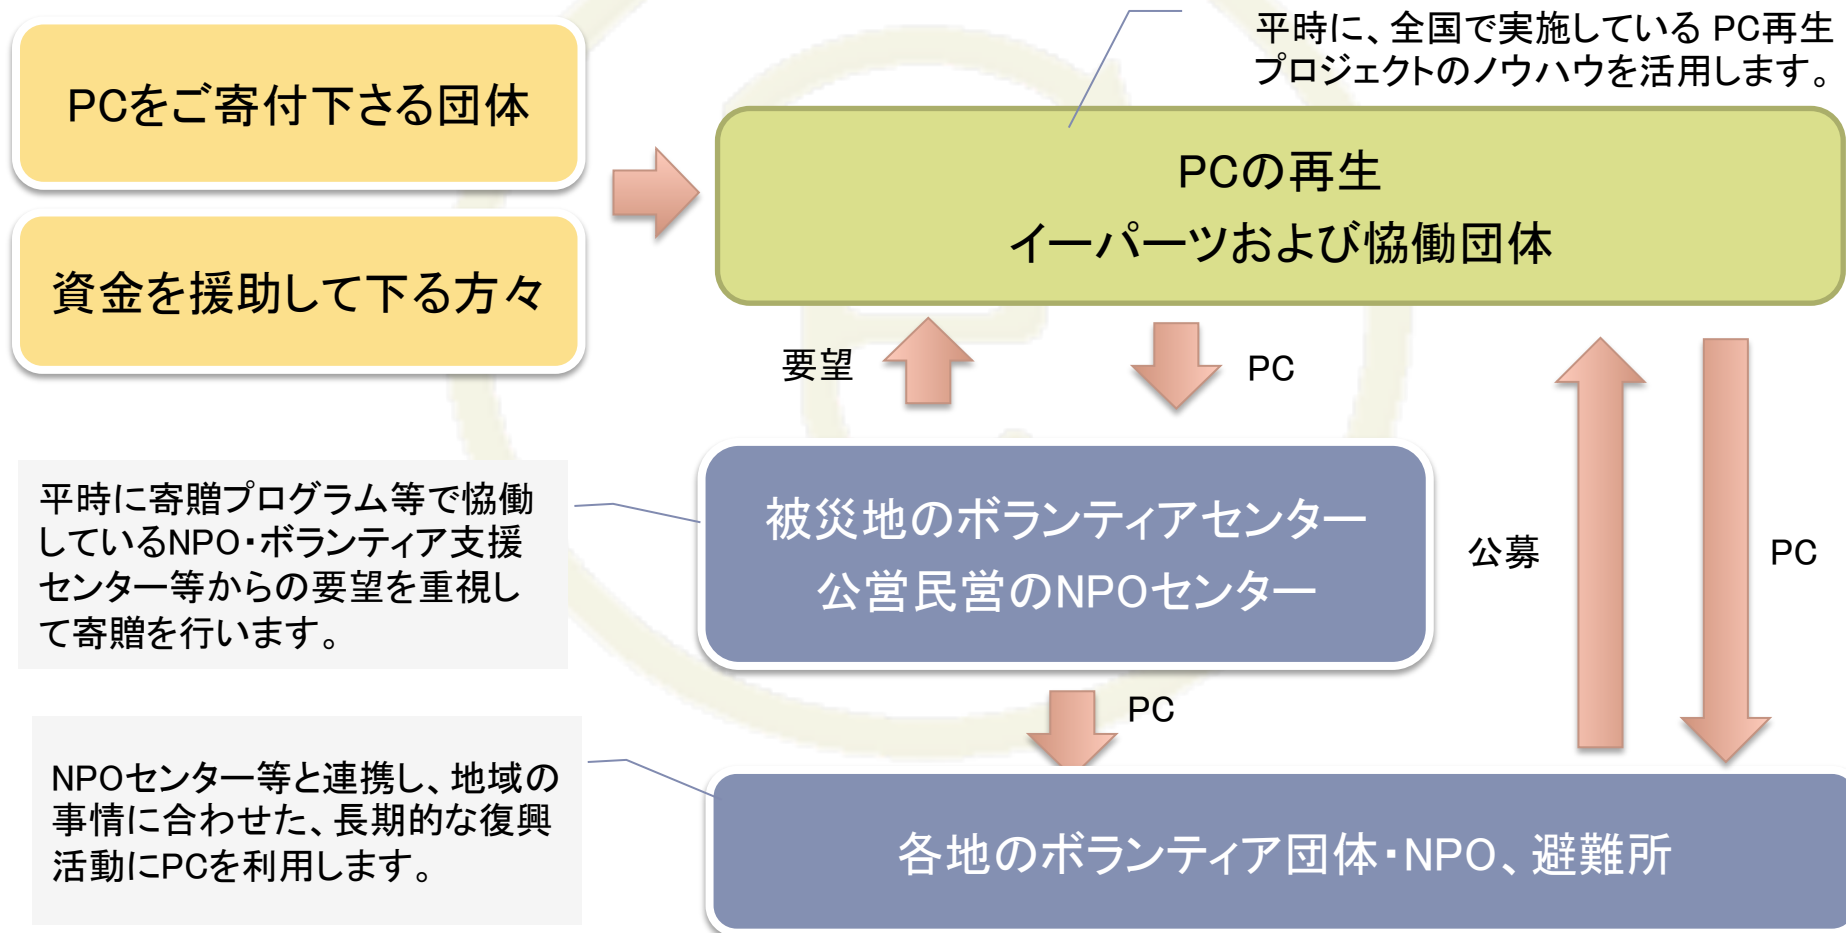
PCをご寄付下さる団体

資金を援助して下る方々

平時に、全国で実施している PC再生プロジェクトのノウハウを活用します。

PCの再生
イーパーツおよび協働団体

要望

PC

平時に寄贈プログラム等で協働しているNPO・ボランティア支援センター等からの要望を重視して寄贈を行います。

被災地のボランティアセンター
公営民営のNPOセンター

公募

PC

PC

NPOセンター等と連携し、地域の事情に合わせた、長期的な復興活動にPCを利用します。

各地のボランティア団体・NPO、避難所